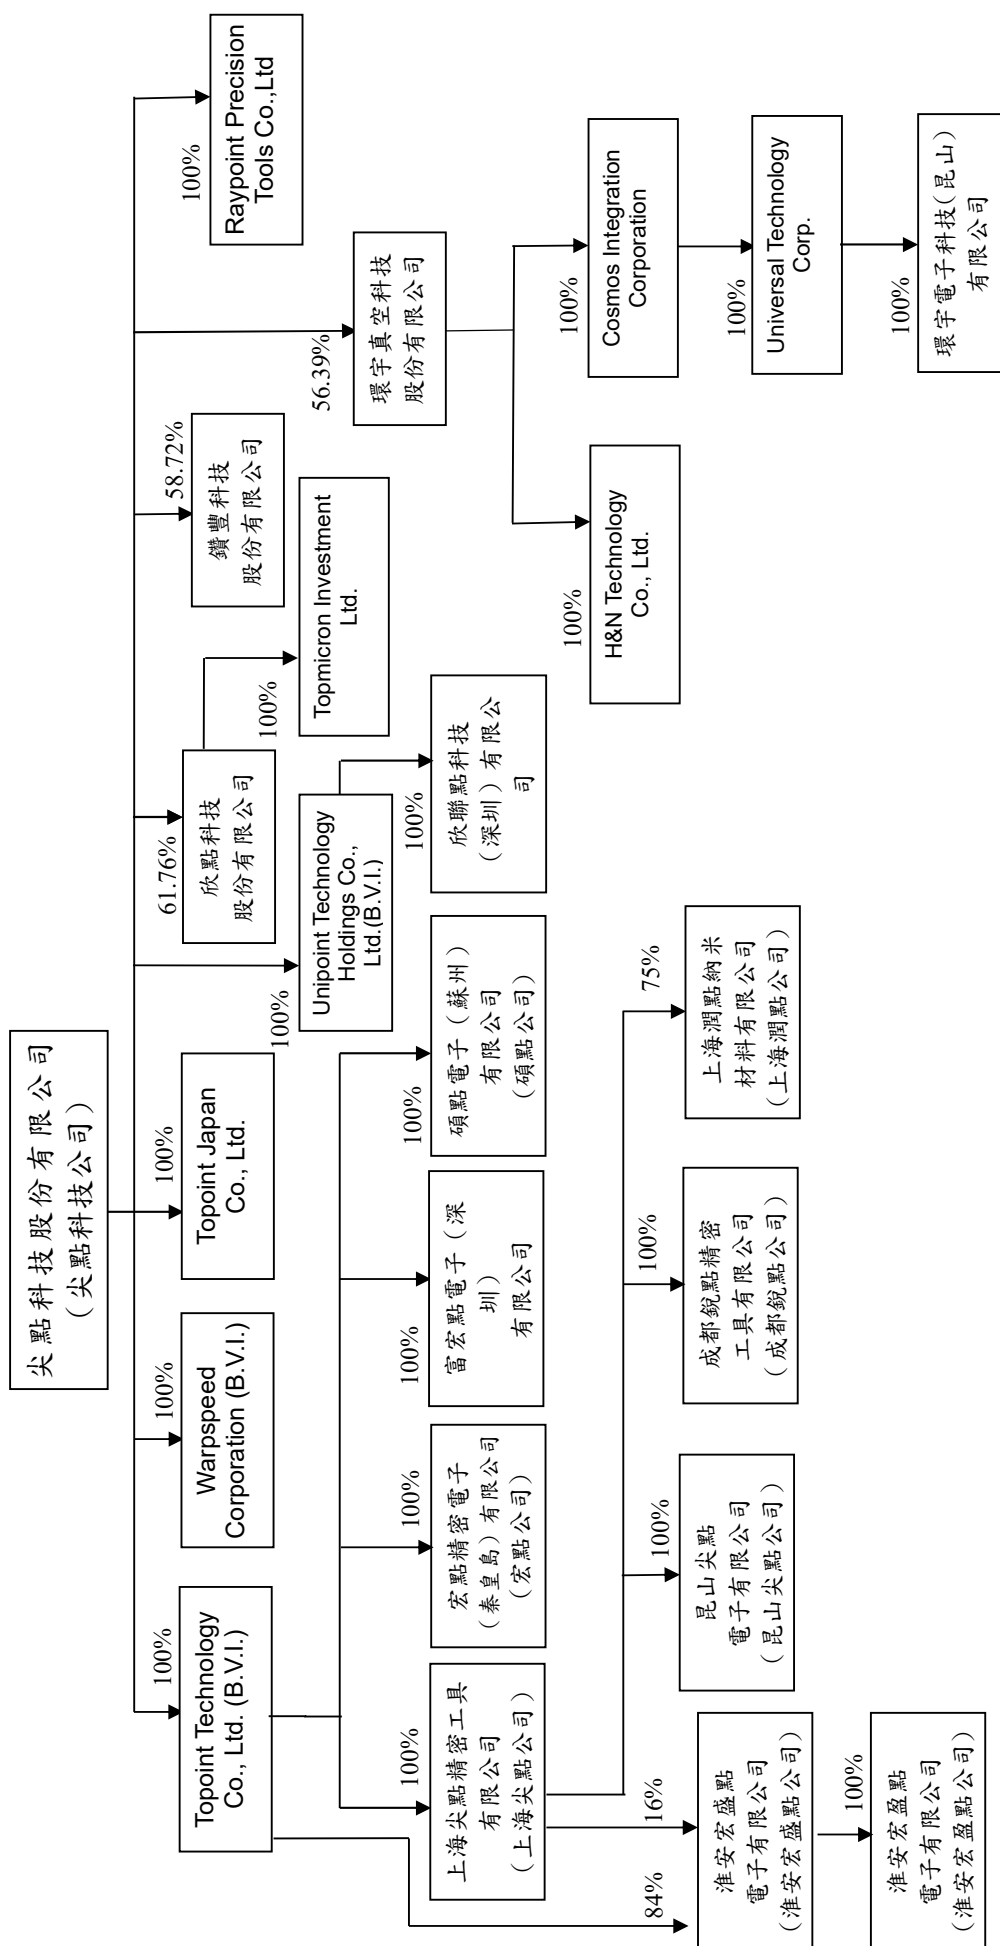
尖點科技股份有限公司
（尖點科技公司）

100%
Topoint Technology Co., Ltd. (B.V.I.)

100%
Warpspeed Corporation (B.V.I.)

100%
Topoint Japan Co., Ltd.

100%
Unipoint Technology Holdings Co., Ltd.(B.V.I.)

61.76%
欣點科技股份有限公司

58.72%
鑽豐科技股份有限公司

56.39%
環宇真空科技股份有限公司

100%
Raypoint Precision Tools Co.,Ltd

100%
上海尖點精密工具有限公司
（上海尖點公司）

100%
宏點精密電子（秦皇島）有限公司
（宏點公司）

100%
富宏點電子（深圳）有限公司

100%
碩點電子（蘇州）有限公司
（碩點公司）

100%
欣聯點科技（深圳）有限公司

100%
Topmicron Investment Ltd.

100%
H&N Technology Co., Ltd.

100%
Cosmos Integration Corporation

100%
Universal Technology Corp.

100%
環宇電子科技(昆山)有限公司

100%
昆山尖點電子有限公司
（昆山尖點公司）

100%
成都銳點精密工具有限公司
（成都銳點公司）

75%
上海潤點納米材料有限公司
（上海潤點公司）

16%
84%
淮安宏盛點電子有限公司
(淮安宏盛點公司)

100%
淮安宏盈點電子有限公司
(淮安宏盈點公司)